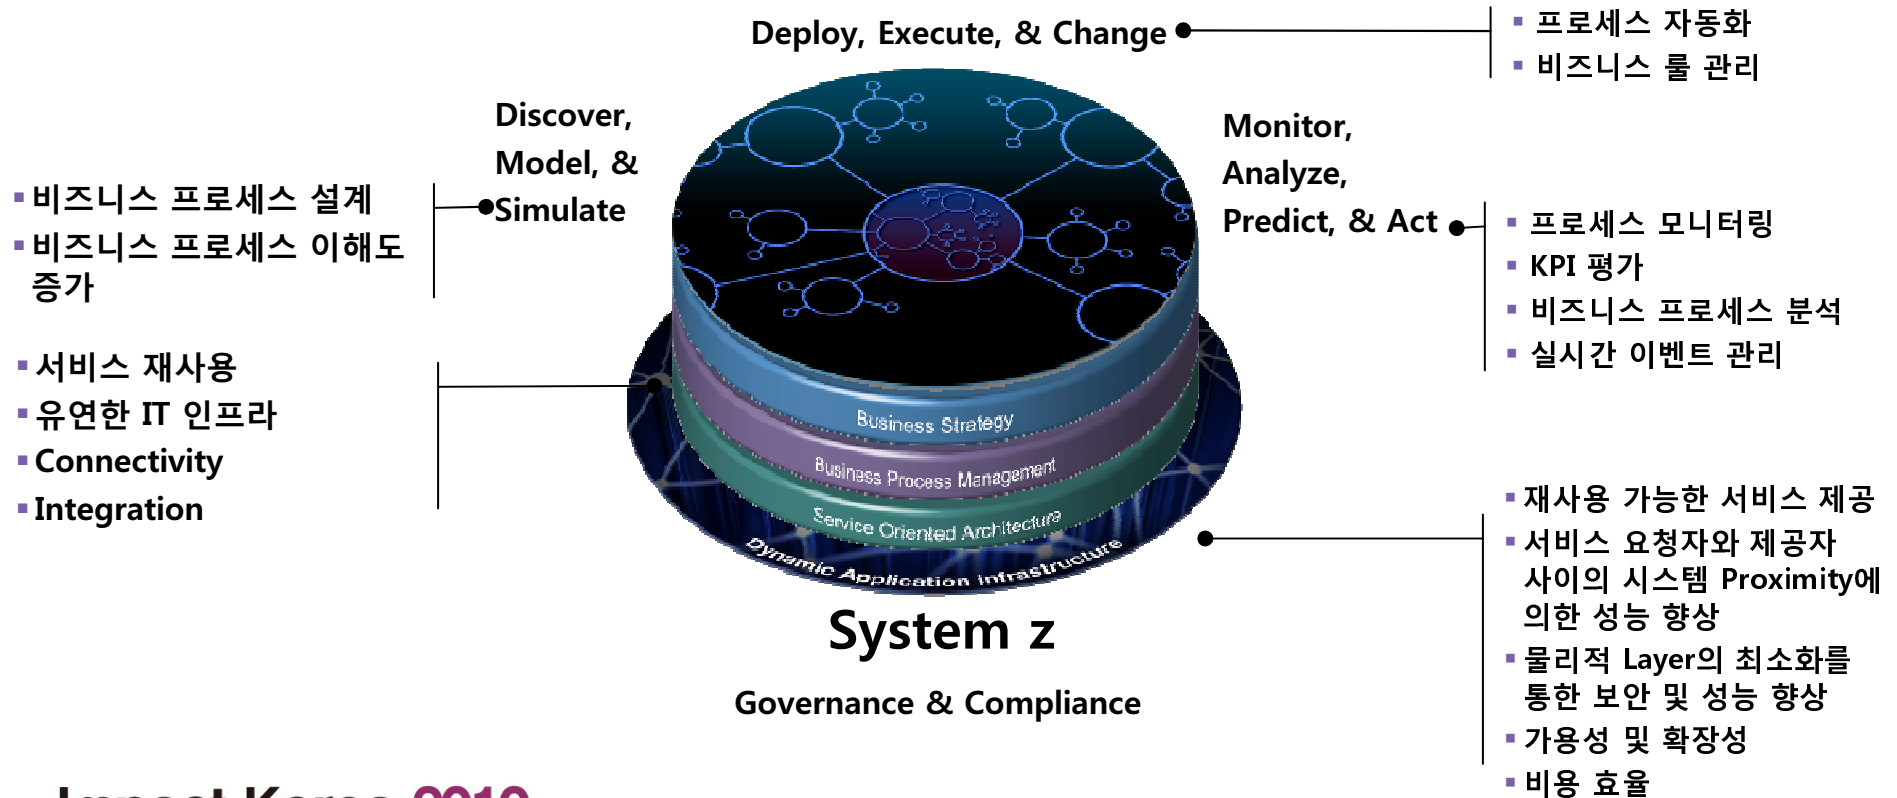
Deploy, Execute, & Change

▪ 프로세스 자동화
▪ 비즈니스 룰 관리

Discover, Model, & Simulate

▪ 비즈니스 프로세스 설계
▪ 비즈니스 프로세스 이해도 증가

Monitor, Analyze, Predict, & Act

▪ 프로세스 모니터링
▪ KPI 평가
▪ 비즈니스 프로세스 분석
▪ 실시간 이벤트 관리

▪ 서비스 재사용
▪ 유연한 IT 인프라
▪ Connectivity
▪ Integration

Business Strategy
Business Process Management
Service Oriented Architecture
Dynamic Application Infrastructure

System z

Governance & Compliance

▪ 재사용 가능한 서비스 제공
▪ 서비스 요청자와 제공자 사이의 시스템 Proximity에 의한 성능 향상
▪ 물리적 Layer의 최소화를 통한 보안 및 성능 향상
▪ 가용성 및 확장성
▪ 비용 효율

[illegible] 2010